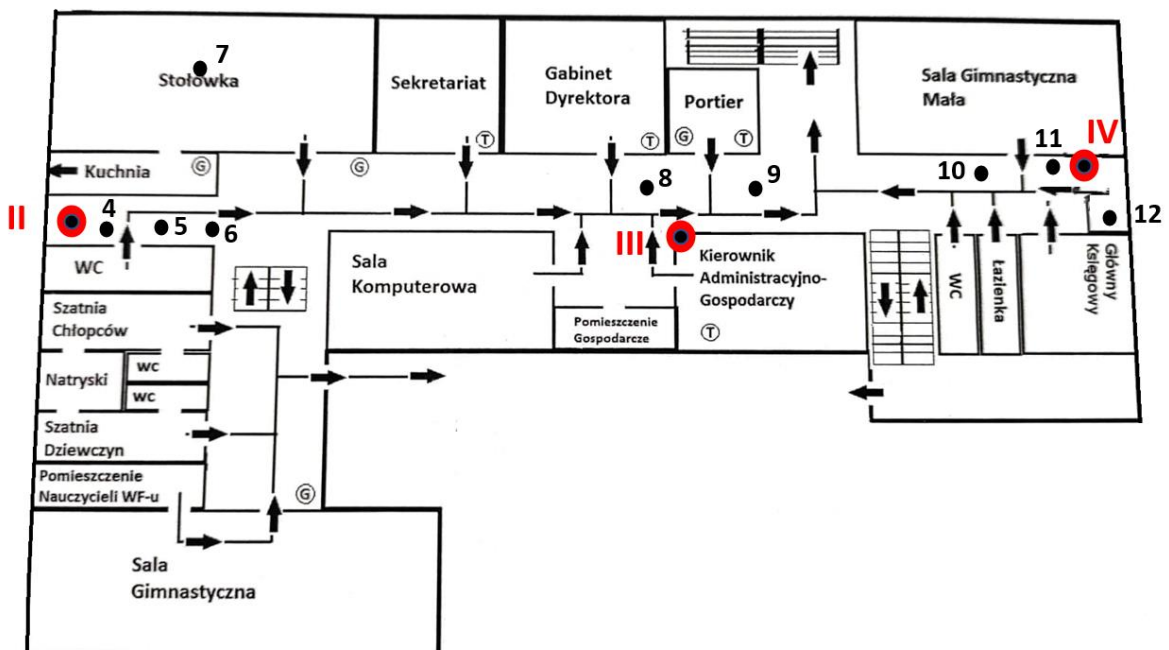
7
Stołówka

Sekretariat

Gabinet Dyrektora

Portier

Sala Gimnastyczna Mała

11
IV

Kuchnia

G

T

G

T

G

T

8

9

10

II

4

5

6

12

III

Kierownik Administracyjno-Gospodarczy

WC

Sala Komputerowa

WC

Łazienka

Główny Księgowy

Szatnia Chłopców

Pomieszczenie Gospodarcze

T

Natryski

wc

wc

Szatnia Dziewczyn

Pomieszczenie Nauczycieli WF-u

G

Sala Gimnastyczna